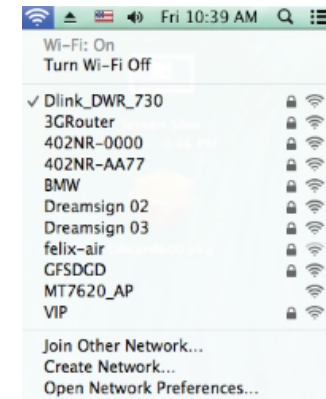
Fri 10:39 AM

Wi-Fi: On
Turn Wi-Fi Off

✓ Dlink_DWR_730
3GRouter
402NR-0000
402NR-AA77
BMW
Dreamsign 02
Dreamsign 03
felix-air
GFSDGD
MT7620_AP
VIP

Join Other Network...
Create Network...
Open Network Preferences...